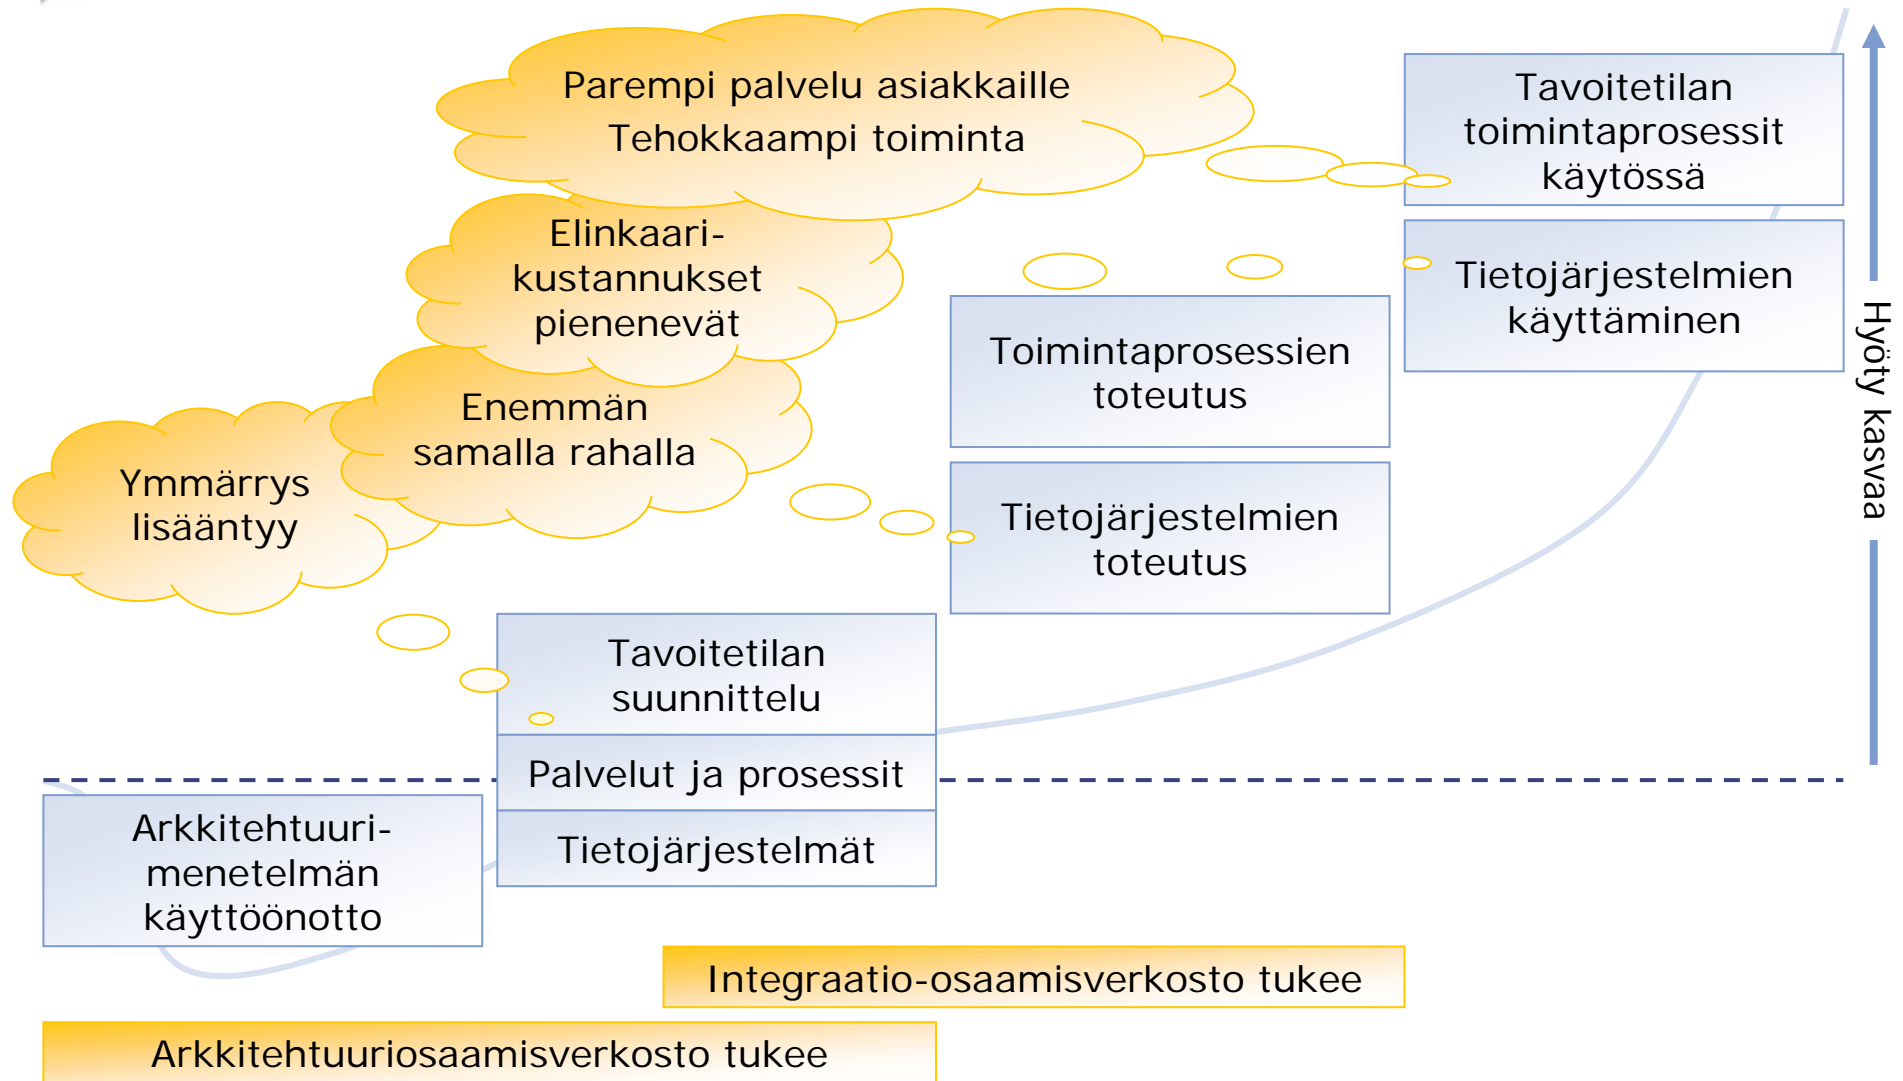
Parempi palvelu asiakkaille
Tehokkaampi toiminta

Tavoitetilan toimintaprosessit käytössä

Elinkaarikustannukset pienenevät

Tietojärjestelmien käyttäminen

Toimintaprosessien toteutus

Enemmän samalla rahalla

Ymmärrys lisääntyy

Tietojärjestelmien toteutus

Hyöty kasvaa

Tavoitetilan suunnittelu

Palvelut ja prosessit

Tietojärjestelmät

Arkkitehtuurimenetelmän käyttöönotto

Integraatio-osaamisverkosto tukee

Arkkitehtuuriosaamisverkosto tukee